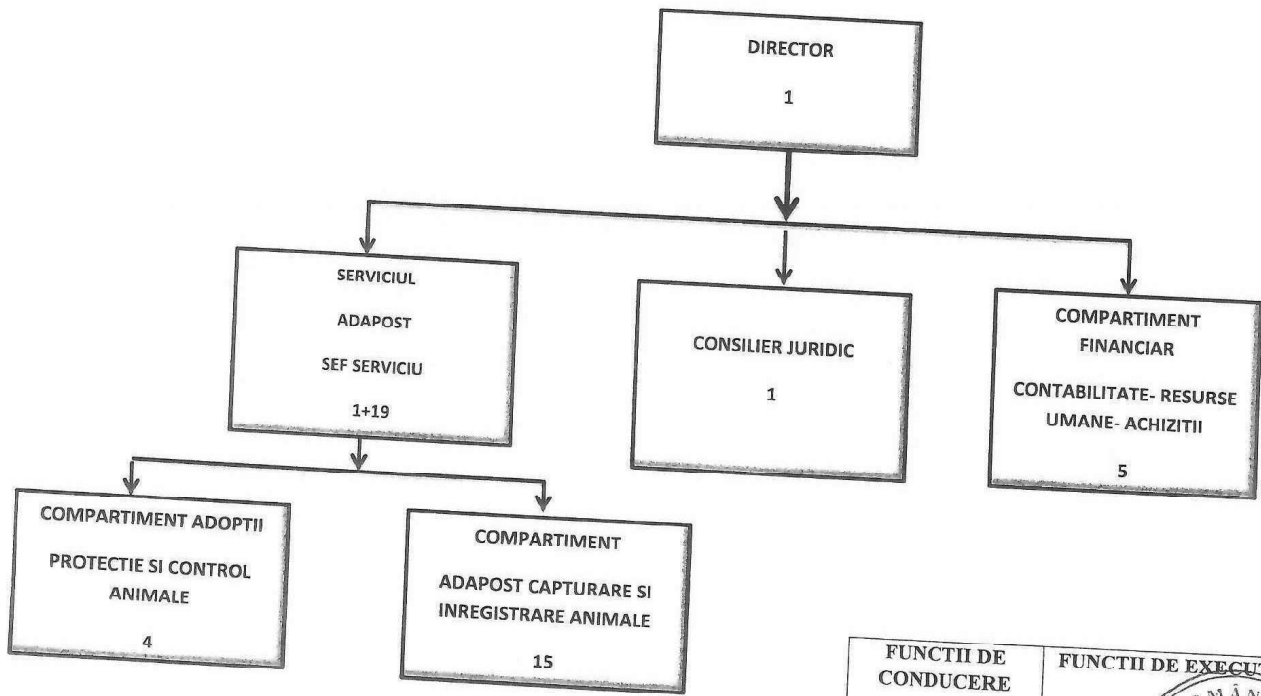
DIRECTOR

1

SERVICIUL

ADAPOST

SEF SERVICIU

1+19

CONSILIER JURIDIC

1

COMPARTIMENT FINANCIAR

CONTABILITATE- RESURSE UMANE- ACHIZITII

5

COMPARTIMENT ADOPTII

PROTECTIE SI CONTROL ANIMALE

4

COMPARTIMENT

ADAPOST CAPTURARE SI INREGISTRARE ANIMALE

15

| FUNCTII DE CONDUCERE | FUNCTII DE EXECU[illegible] |
|---|---|

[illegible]MÂN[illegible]